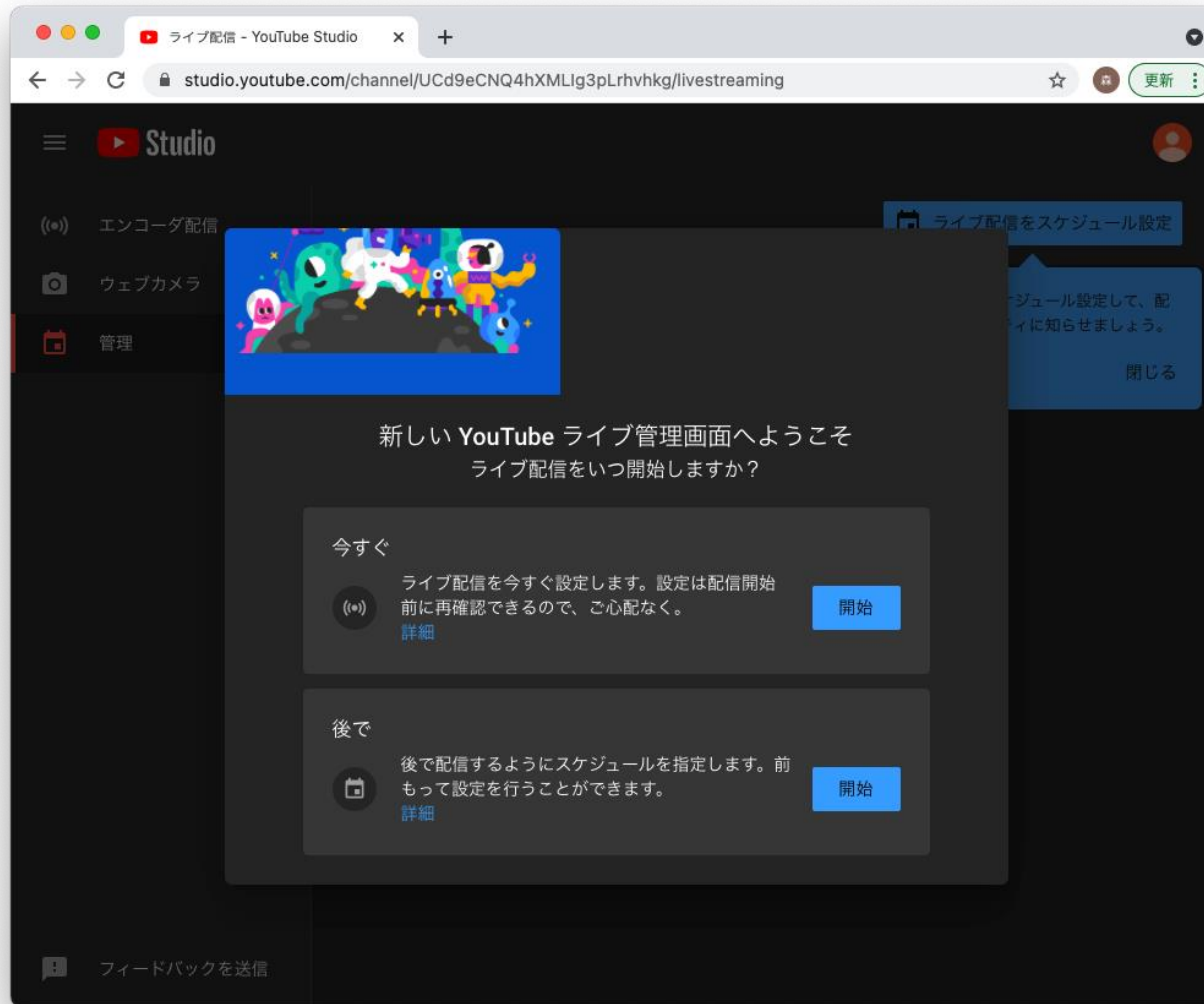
ライブ配信 - YouTube Studio ×
+
studio.youtube.com/channel/UCd9eCNQ4hXMLIg3pLrhvhkg/livestreaming
更新

Studio

エンコーダ配信
ウェブカメラ
管理

ライブ配信をスケジュール設定

ケジュール設定して、配
ィに知らせましょう。
閉じる

新しい YouTube ライブ管理画面へようこそ
ライブ配信をいつ開始しますか？

今すぐ
ライブ配信を今すぐ設定します。設定は配信開始前に再確認できるので、ご心配なく。
詳細
開始

後で
後で配信するようにスケジュールを指定します。前もって設定を行うことができます。
詳細
開始

フィードバックを送信